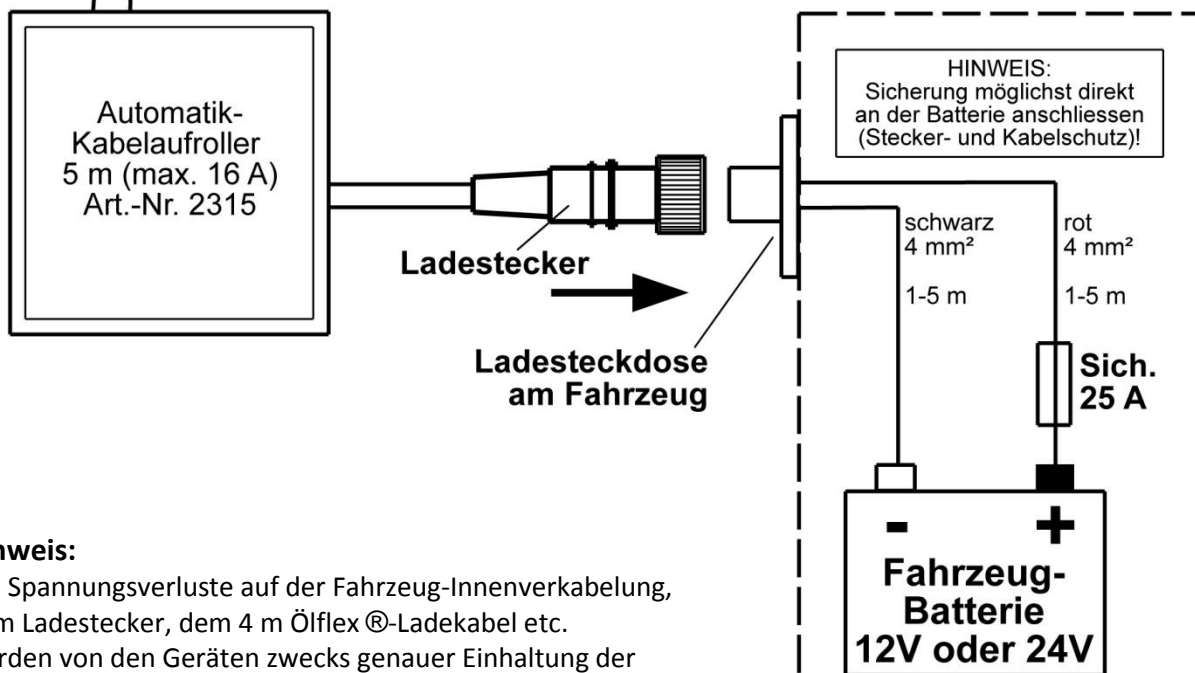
Automatik-Kabelaufroller
5 m (max. 16 A)
Art.-Nr. 2315

Ladestecker

Ladesteckdose am Fahrzeug

HINWEIS:
Sicherung möglichst direkt an der Batterie anschliessen (Stecker- und Kabelschutz)!

schwarz
4 mm²

1-5 m

rot
4 mm²

1-5 m

Sich.
25 A

-
+

Fahrzeug-Batterie
12V oder 24V

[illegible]nweis:
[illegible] Spannungsverluste auf der Fahrzeug-Innenverkabelung, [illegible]m Ladestecker, dem 4 m Ölflex ®-Ladekabel etc. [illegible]rden von den Geräten zwecks genauer Einhaltung der